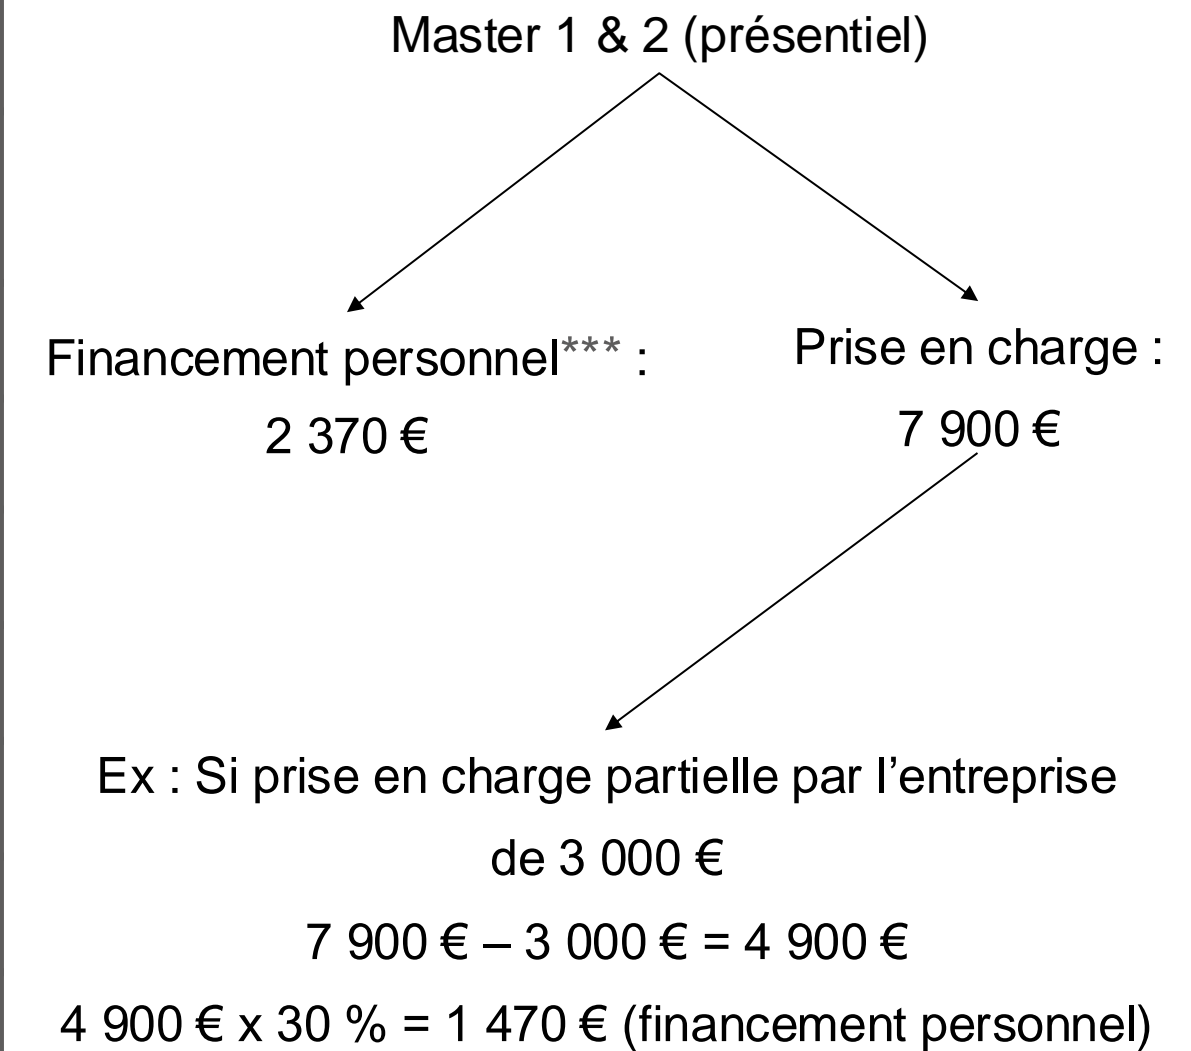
Master 1 & 2 (présentiel)

Financement personnel*** :
2 370 €

Prise en charge :
7 900 €

Ex : Si prise en charge partielle par l'entreprise de 3 000 €

7 900 € – 3 000 € = 4 900 €

4 900 € x 30 % = 1 470 € (financement personnel)